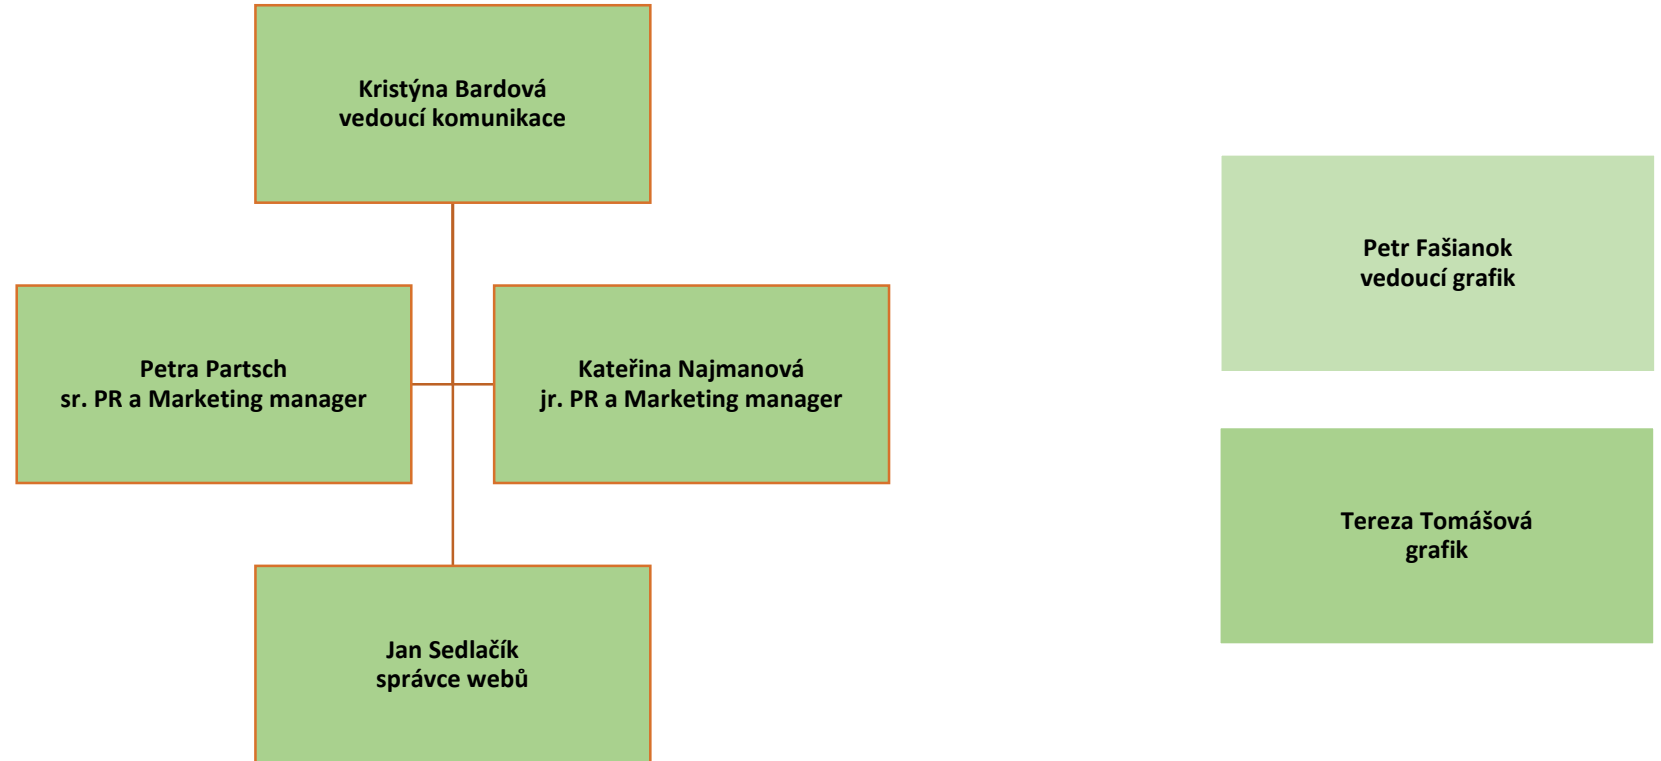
Kristýna Bardová
vedoucí komunikace

Petra Partsch
sr. PR a Marketing manager

Kateřina Najmanová
jr. PR a Marketing manager

Jan Sedlačík
správce webů

Petr Fašianok
vedoucí grafik

Tereza Tomášová
grafik